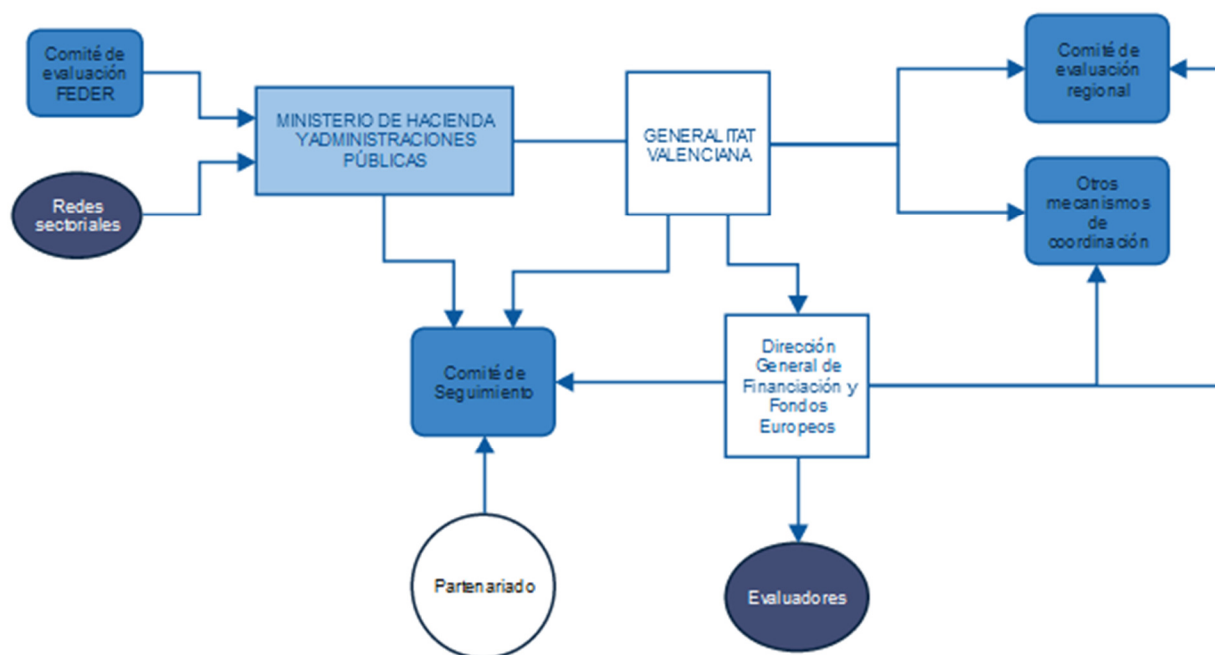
Comité de evaluación FEDER

Redes sectoriales

MINISTERIO DE HACIENDA YADMINISTRACIONES PÚBLICAS

GENERALITAT VALENCIANA

Comité de evaluación regional

Otros mecanismos de coordinación

Comité de Seguimiento

Dirección General de Financiación y Fondos Europeos

Partenariado

Evaluadores